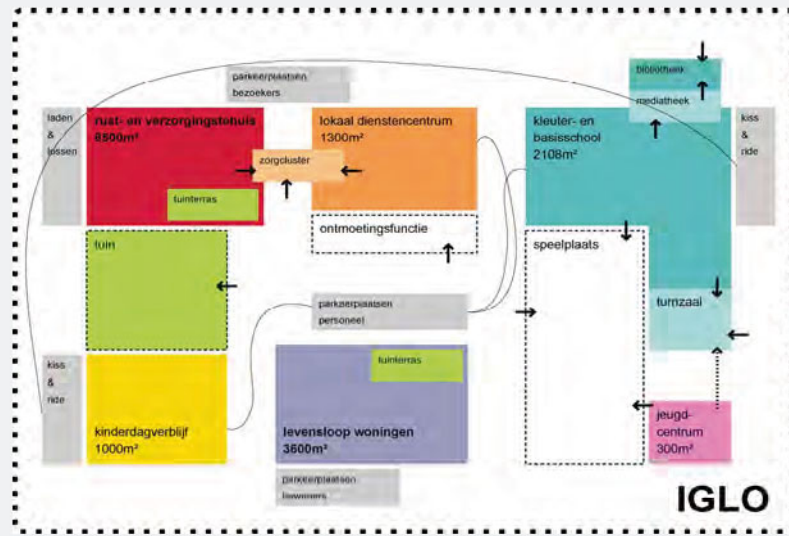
parkeerplaatsen bezoekers

laden & lossen

rust- en verzorgingstehuis 6500m²

zorgcluster

tuinterras

lokaal dienstencentrum 1300m²

ontmoetingsfunctie

bibliotheek

mediatheek

kiss & ride

kleuter- en basisschool 2108m²

speelplaats

turnzaal

tuin

parkeerplaatsen personeel

kiss & ride

kinderdagverblijf 1000m²

tuinterras

levensloop woningen 3600m²

parkeerplaatsen bewoners

jeugd-centrum 300m²

IGLO